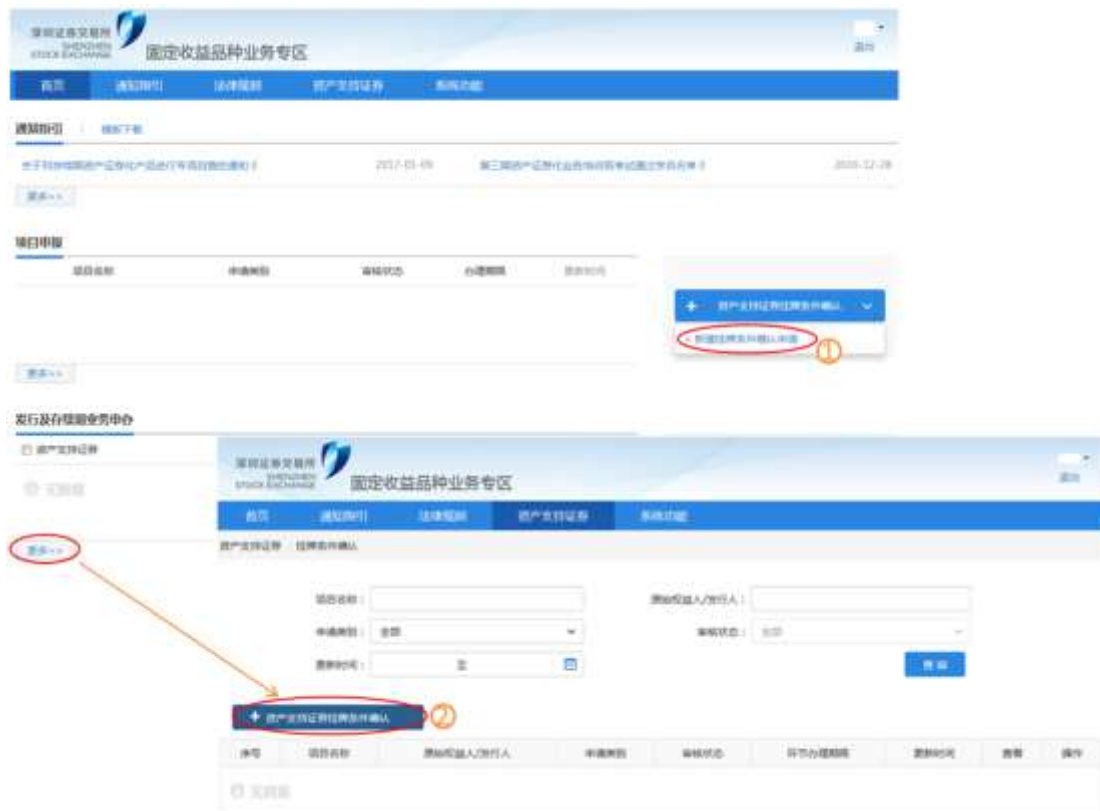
深圳证券交易所 SHENZHEN STOCK EXCHANGE 固定收益品种业务专区

退出

首页 通知指引 法律规则 资产支持证券 系统功能

通知指引 模板下载

关于开展资产证券化产品进行专项自查的通知 2017-01-05

第三期资产证券化业务培训班考试通过学员名单 2016-12-28

更多>>

项目申报

项目名称 申请类别 审核状态 办理期限 更新时间

资产支持证券挂牌条件确认

新建挂牌条件确认申请

①

更多>>

发行及存续期业务申办

资产支持证券

无数据

更多>>

深圳证券交易所 SHENZHEN STOCK EXCHANGE 固定收益品种业务专区

退出

首页 通知指引 法律规则 资产支持证券 系统功能

资产支持证券 挂牌条件确认

项目名称：

原始权益人/发行人：

申请类别： 全部

审核状态： 全部

更新时间： 至

查 询

资产支持证券挂牌条件确认

②

| 序号 | 项目名称 | 原始权益人/发行人 | 申请类别 | 审核状态 | 环节办理期限 | 更新时间 | 查看 | 操作 |
|---|---|---|---|---|---|---|---|---|

无数据